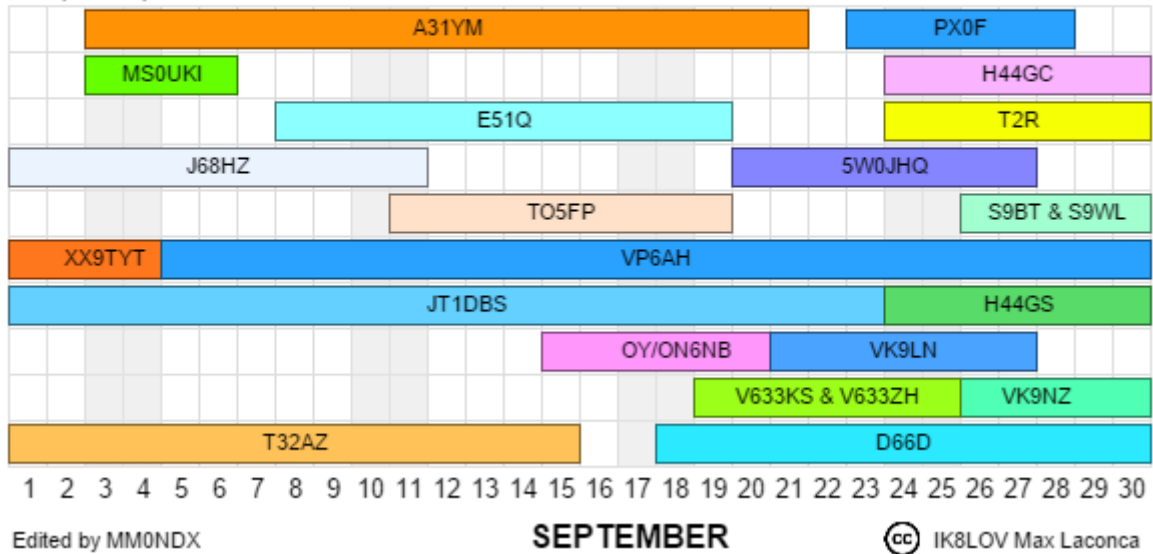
A31YM
PX0F
MS0UKI
H44GC
E51Q
T2R
J68HZ
5W0JHQ
TO5FP
S9BT & S9WL
XX9TYT
VP6AH
JT1DBS
H44GS
OY/ON6NB
VK9LN
V633KS & V633ZH
VK9NZ
T32AZ
D66D

1 2 3 4 5 6 7 8 9 10 11 12 13 14 15 16 17 18 19 20 21 22 23 24 25 26 27 28 29 30

Edited by MM0NDX

SEPTEMBER

cc IK8LOV Max Laconca